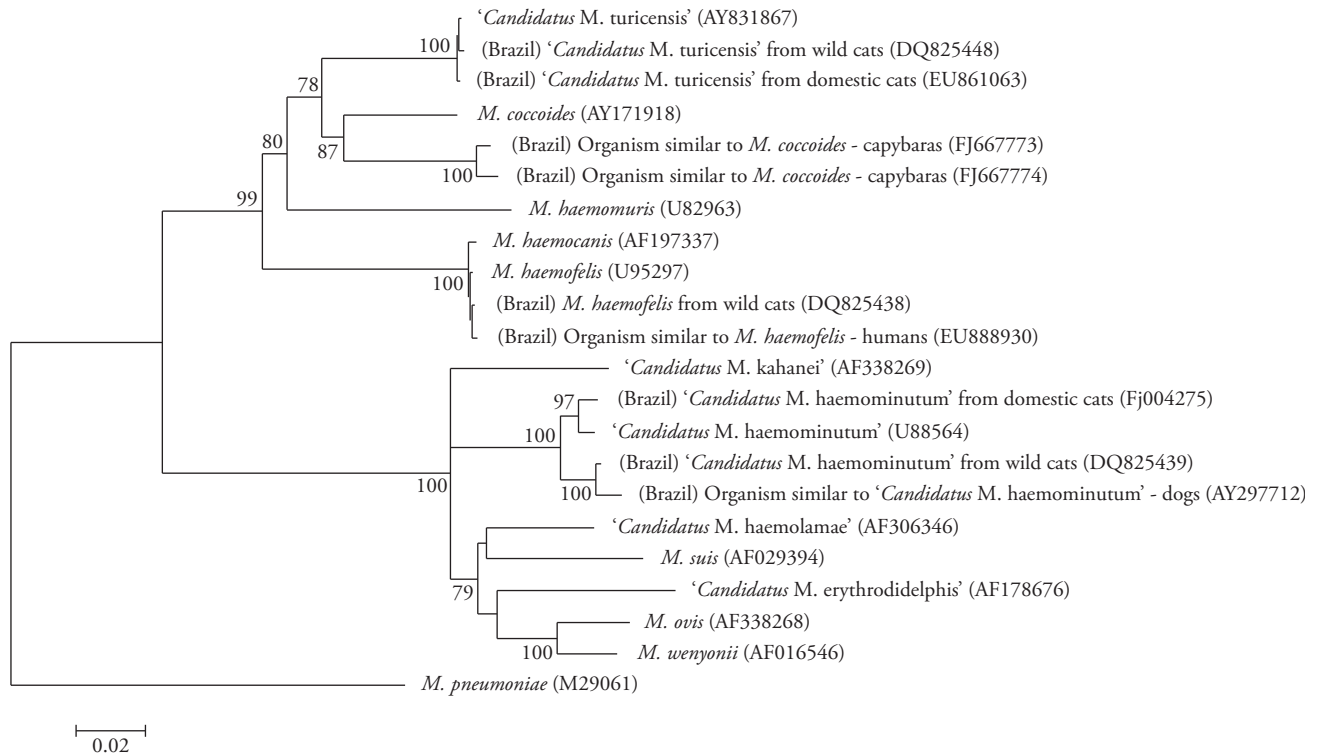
'Candidatus M. turicensis' (AY831867)
100
(Brazil) 'Candidatus M. turicensis' from wild cats (DQ825448)
(Brazil) 'Candidatus M. turicensis' from domestic cats (EU861063)
78
M. coccoides (AY171918)
80
87
(Brazil) Organism similar to M. coccoides - capybaras (FJ667773)
100
(Brazil) Organism similar to M. coccoides - capybaras (FJ667774)
99
M. haemomuris (U82963)
M. haemocanis (AF197337)
M. haemofelis (U95297)
100
(Brazil) M. haemofelis from wild cats (DQ825438)
(Brazil) Organism similar to M. haemofelis - humans (EU888930)
'Candidatus M. kahanei' (AF338269)
97
(Brazil) 'Candidatus M. haemominutum' from domestic cats (Fj004275)
100
'Candidatus M. haemominutum' (U88564)
(Brazil) 'Candidatus M. haemominutum' from wild cats (DQ825439)
100
100
(Brazil) Organism similar to 'Candidatus M. haemominutum' - dogs (AY297712)
'Candidatus M. haemolamae' (AF306346)
M. suis (AF029394)
79
'Candidatus M. erythrodidelphis' (AF178676)
M. ovis (AF338268)
100
M. wenyonii (AF016546)
M. pneumoniae (M29061)
0.02